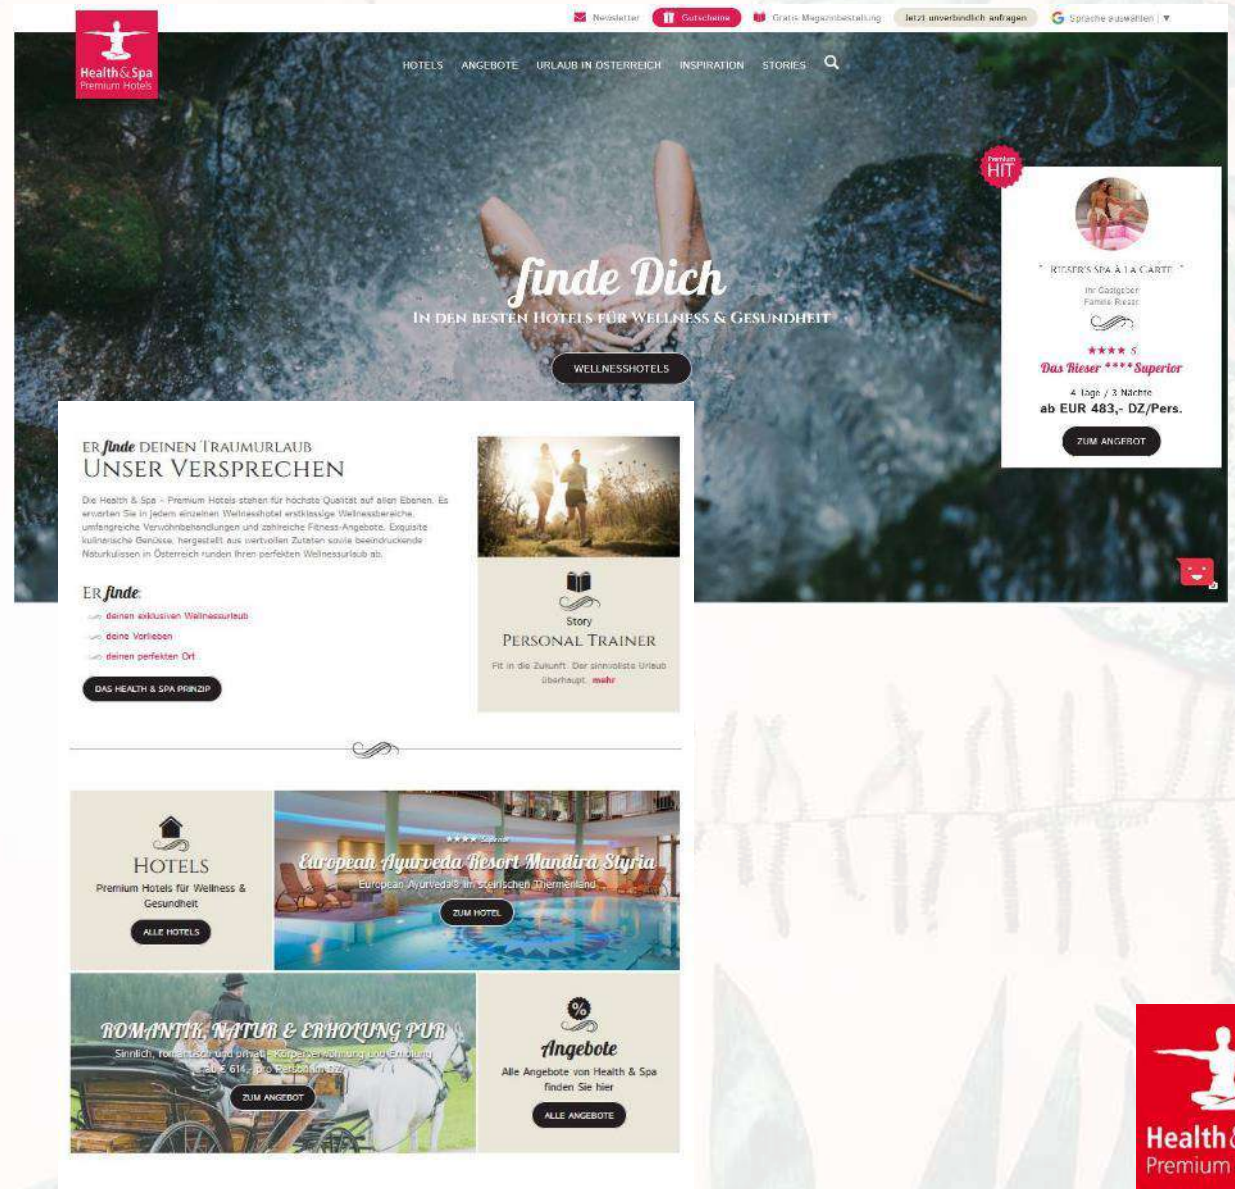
Health&Spa
Premium Hotels

Newsletter Gutscheine Gratis Magazinbestellung Jetzt unverbindlich anfragen Sprache auswählen ▼

HOTELS ANGEBOTE URLAUB IN ÖSTERREICH INSPIRATION STORIES

finde Dich
IN DEN BESTEN HOTELS FÜR WELLNESS & GESUNDHEIT

WELLNESSHOTELS

Premium HIT

" RIESER'S SPA À LA CARTE "
Ihr Gastgeber
Familie Rieser
★★★★ S
Das Rieser ★★★★ Superior
4 Tage / 3 Nächte
ab EUR 483,- DZ/Pers.
ZUM ANGEBOT

ER finde DEINEN TRAUMURLAUB
UNSER VERSPRECHEN

Die Health & Spa - Premium Hotels stehen für höchste Qualität auf allen Ebenen. Es erwarten Sie in jedem einzelnen Wellnesshotel erstklassige Wellnessbereiche, umfangreiche Verwöhnbehandlungen und zahlreiche Fitness-Angebote. Exquisite kulinarische Genüsse, hergestellt aus wertvollen Zutaten sowie beeindruckende Naturkulissen in Österreich runden Ihren perfekten Wellnessurlaub ab.

ER finde:
deinen exklusiven Wellnessurlaub
deine Vorlieben
deinen perfekten Ort

DAS HEALTH & SPA PRINZIP

Story
PERSONAL TRAINER
Fit in die Zukunft. Der sinnvollste Urlaub überhaupt. mehr

HOTELS
Premium Hotels für Wellness & Gesundheit
ALLE HOTELS

★★★★ Superior
European Ayurveda Resort Mandira Styria
European Ayurveda® im steirischen Thermenland
ZUM HOTEL

ROMANTIK, NATUR & ERHOLUNG PUR
Sinnlich, romantisch und privat - Körperverwöhnung und Erholung
ab € 614,- pro Person im DZ
ZUM ANGEBOT

Angebote
Alle Angebote von Health & Spa finden Sie hier
ALLE ANGEBOTE

Health&
Premium